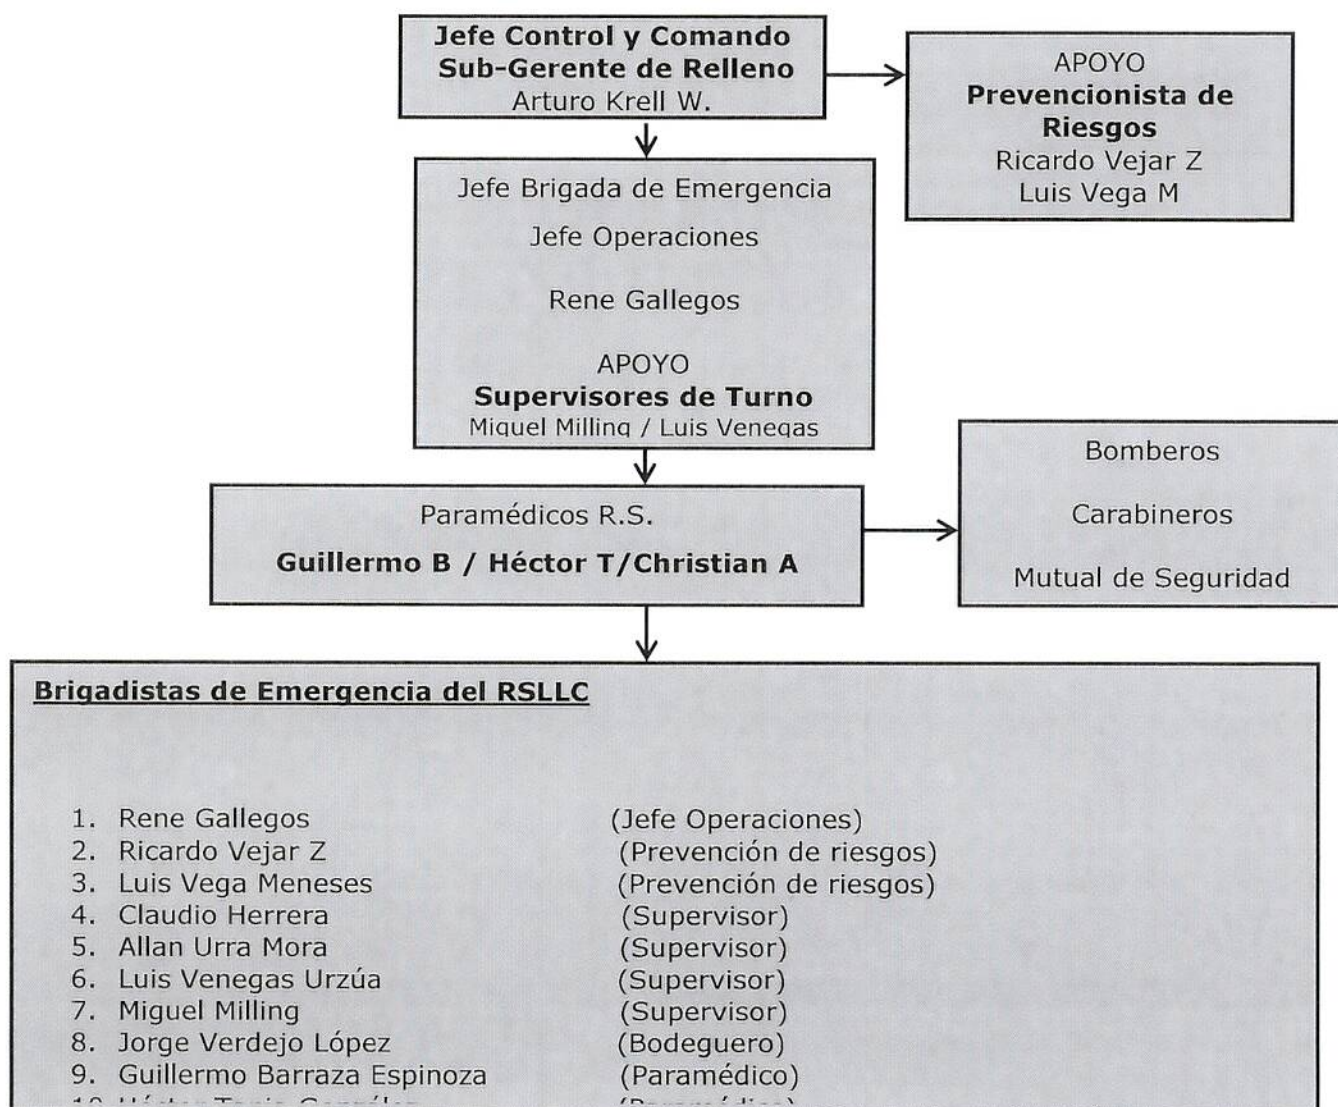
Jefe Control y Comando
Sub-Gerente de Relleno
Arturo Krell W.

APOYO
Prevencionista de Riesgos
Ricardo Vejar Z
Luis Vega M

Jefe Brigada de Emergencia

Jefe Operaciones

Rene Gallegos

APOYO
Supervisores de Turno
Miguel Milling / Luis Venegas

Paramédicos R.S.

Guillermo B / Héctor T/Christian A

Bomberos

Carabineros

Mutual de Seguridad

Brigadistas de Emergencia del RSLLC

1. Rene Gallegos (Jefe Operaciones)
2. Ricardo Vejar Z (Prevención de riesgos)
3. Luis Vega Meneses (Prevención de riesgos)
4. Claudio Herrera (Supervisor)
5. Allan Urra Mora (Supervisor)
6. Luis Venegas Urzúa (Supervisor)
7. Miguel Milling (Supervisor)
8. Jorge Verdejo López (Bodeguero)
9. Guillermo Barraza Espinoza (Paramédico)
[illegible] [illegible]